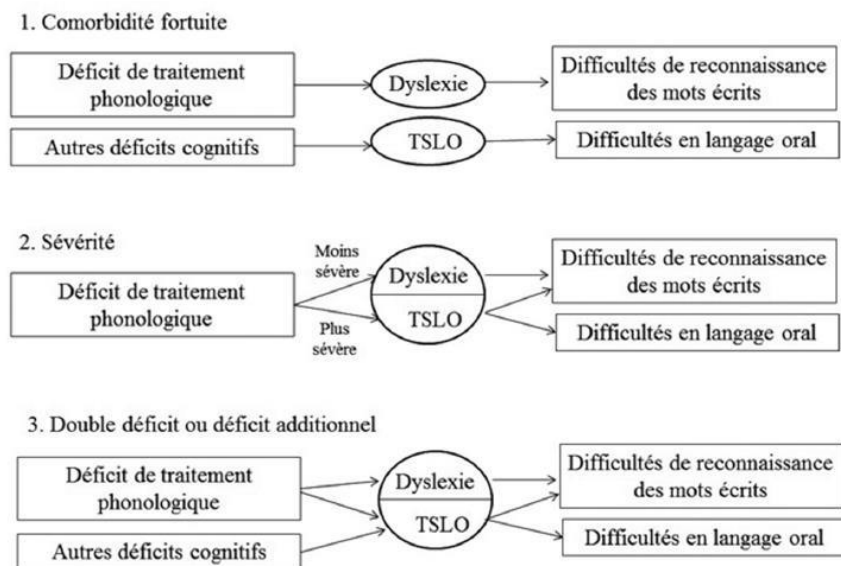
1. Comorbidité fortuite

Déficit de traitement phonologique

Dyslexie

Difficultés de reconnaissance des mots écrits

Autres déficits cognitifs

TSLO

Difficultés en langage oral

2. Sévérité

Déficit de traitement phonologique

Moins sévère

Plus sévère

Dyslexie

TSLO

Difficultés de reconnaissance des mots écrits

Difficultés en langage oral

3. Double déficit ou déficit additionnel

Déficit de traitement phonologique

Autres déficits cognitifs

Dyslexie

TSLO

Difficultés de reconnaissance des mots écrits

Difficultés en langage oral